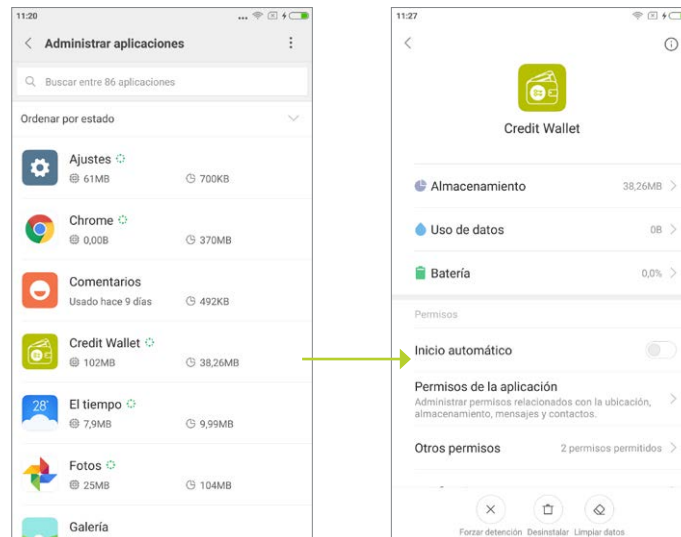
11:20

Administrar aplicaciones

Buscar entre 86 aplicaciones

Ordenar por estado

Ajustes
61MB 700KB

Chrome
0,00B 370MB

Comentarios
Usado hace 9 días 492KB

Credit Wallet
102MB 38,26MB

28°
El tiempo
7,9MB 9,99MB

Fotos
25MB 104MB

Galería

11:27

Credit Wallet

Almacenamiento 38,26MB

Uso de datos 0B

Batería 0,0%

Permisos

Inicio automático

Permisos de la aplicación
Administrar permisos relacionados con la ubicación, almacenamiento, mensajes y contactos.

Otros permisos 2 permisos permitidos

Forzar detención Desinstalar Limpiar datos